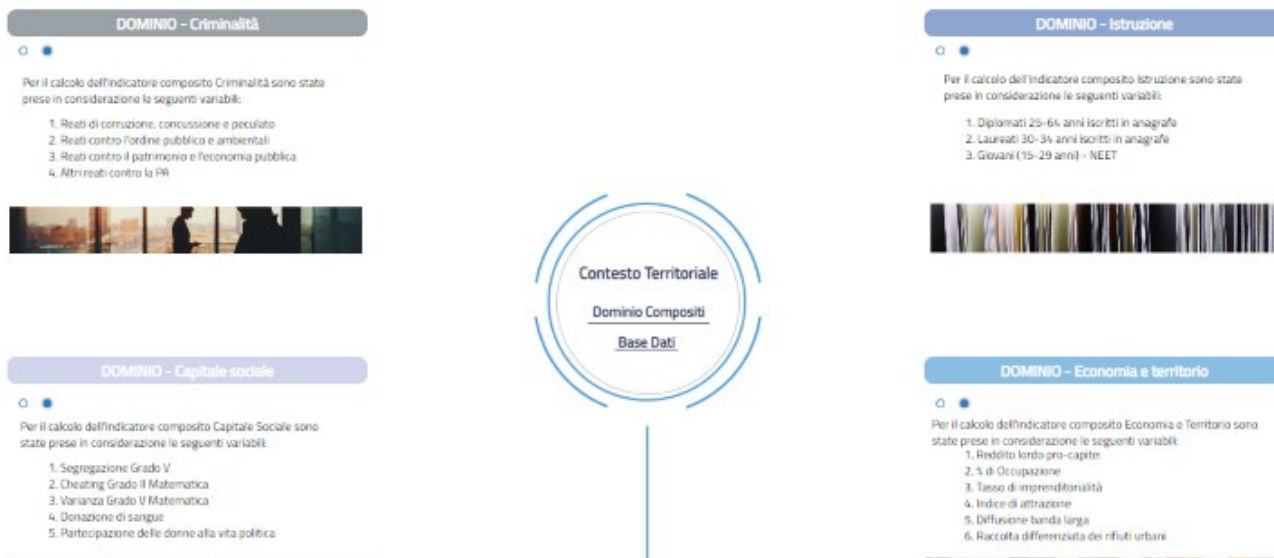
DOMINIO - Criminalità

Per il calcolo dell'indicatore composito Criminalità sono state prese in considerazione le seguenti variabili:

1. Reati di corruzione, concussione e peculato
2. Reati contro l'ordine pubblico e ambientali
3. Reati contro il patrimonio e l'economia pubblica
4. Altri reati contro la PA

DOMINIO - Istruzione

Per il calcolo dell'indicatore composito Istruzione sono state prese in considerazione le seguenti variabili:

1. Diplomati 25-64 anni iscritti in anagrafe
2. Laureati 30-34 anni iscritti in anagrafe
3. Giovani (15-29 anni) - NEET

Contesto Territoriale

Dominio Compositi

Base Dati

DOMINIO - Capitale sociale

Per il calcolo dell'indicatore composito Capitale Sociale sono state prese in considerazione le seguenti variabili:

1. Segregazione Grado V
2. Cheating Grado II Matematica
3. Varianza Grado V Matematica
4. Donazione di sangue
5. Partecipazione delle donne alla vita politica

DOMINIO - Economia e territorio

Per il calcolo dell'indicatore composito Economia e Territorio sono state prese in considerazione le seguenti variabili:
1. Reddito lordo pro-capite
2. % di Occupazione
3. Tasso di imprenditorialità
4. Indice di attrazione
5. Diffusione banda larga
6. Raccolta differenziata dei rifiuti urbani